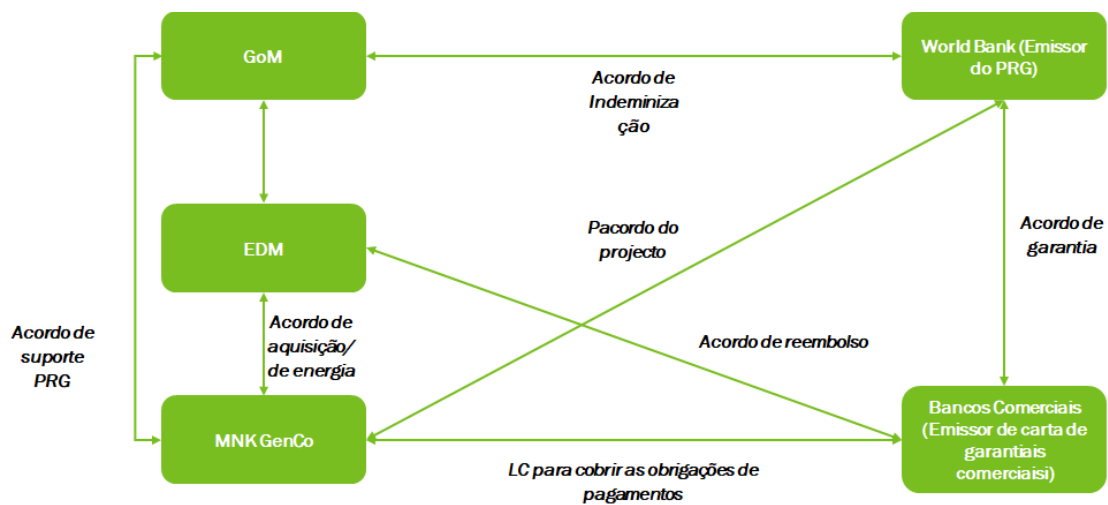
GoM

World Bank (Emissor do PRG)

Acordo de Indeminiza ção

EDM

Pacordo do projecto

Acordo de garantia

Acordo de suporte PRG

Acordo de aquisição/ de energia

Acordo de reembolso

MNK GenCo

Bancos Comerciais (Emissor de carta de garantiais comerciaisi)

LC para cobrir as obrigações de pagamentos